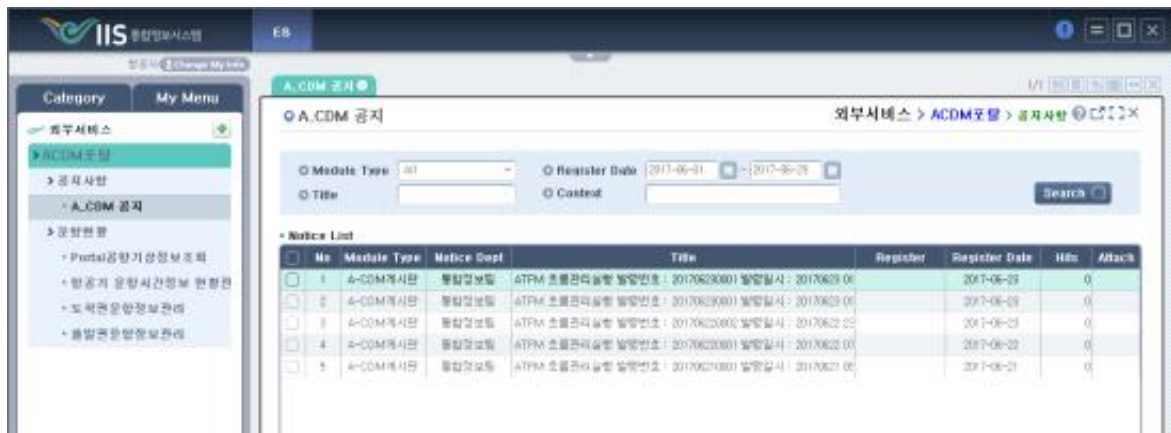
IIS 통합정보시스템

ES

Change My Info

Category | My Menu

외부서비스

ACDM포탈

공지사항

A.CDM 공지

운항현황

Portal공항기상정보조회

항공기 운항시간정보 현황판

도착편운항정보관리

출발편운항정보관리

A.CDM 공지

1/1

A.CDM 공지

외부서비스 > ACDM포탈 > 공지사항

Module Type All

Register Date 2017-06-01 ~ 2017-06-29

Title

Content

Search

Notice List

| | No | Module Type | Notice Dept | Title | Register | Register Date | Hits | Attach |
|---|---|---|---|---|---|---|---|---|
| | 1 | A-CDM게시판 | 통합정보팀 | ATFM 흐름관리실행 발령번호 : 201706230001 발령일시 : 20170623 0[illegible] | | 2017-06-23 | 0 | |
| | 2 | A-CDM게시판 | 통합정보팀 | ATFM 흐름관리실행 발령번호 : 201706230001 발령일시 : 20170623 0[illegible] | | 2017-06-23 | 0 | |
| | 3 | A-CDM게시판 | 통합정보팀 | ATFM 흐름관리실행 발령번호 : 201706220002 발령일시 : 20170622 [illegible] | | 2017-06-23 | 0 | |
| | 4 | A-CDM게시판 | 통합정보팀 | ATFM 흐름관리실행 발령번호 : 201706220001 발령일시 : 20170622 0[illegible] | | 2017-06-22 | 0 | |
| | 5 | A-CDM게시판 | 통합정보팀 | ATFM 흐름관리실행 발령번호 : 201706210001 발령일시 : 20170621 0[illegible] | | 2017-06-21 | 0 | |